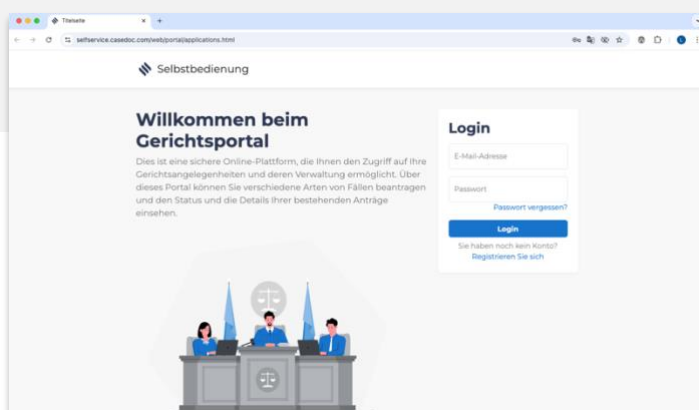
Titelseite × +

selfservice.casedoc.com/web/portal/applications.html

Selbstbedienung

Willkommen beim Gerichtsportal

Dies ist eine sichere Online-Plattform, die Ihnen den Zugriff auf Ihre Gerichtsangelegenheiten und deren Verwaltung ermöglicht. Über dieses Portal können Sie verschiedene Arten von Fällen beantragen und den Status und die Details Ihrer bestehenden Anträge einsehen.

Login

E-Mail-Adresse

Passwort

Passwort vergessen?

Login

Sie haben noch kein Konto?
Registrieren Sie sich